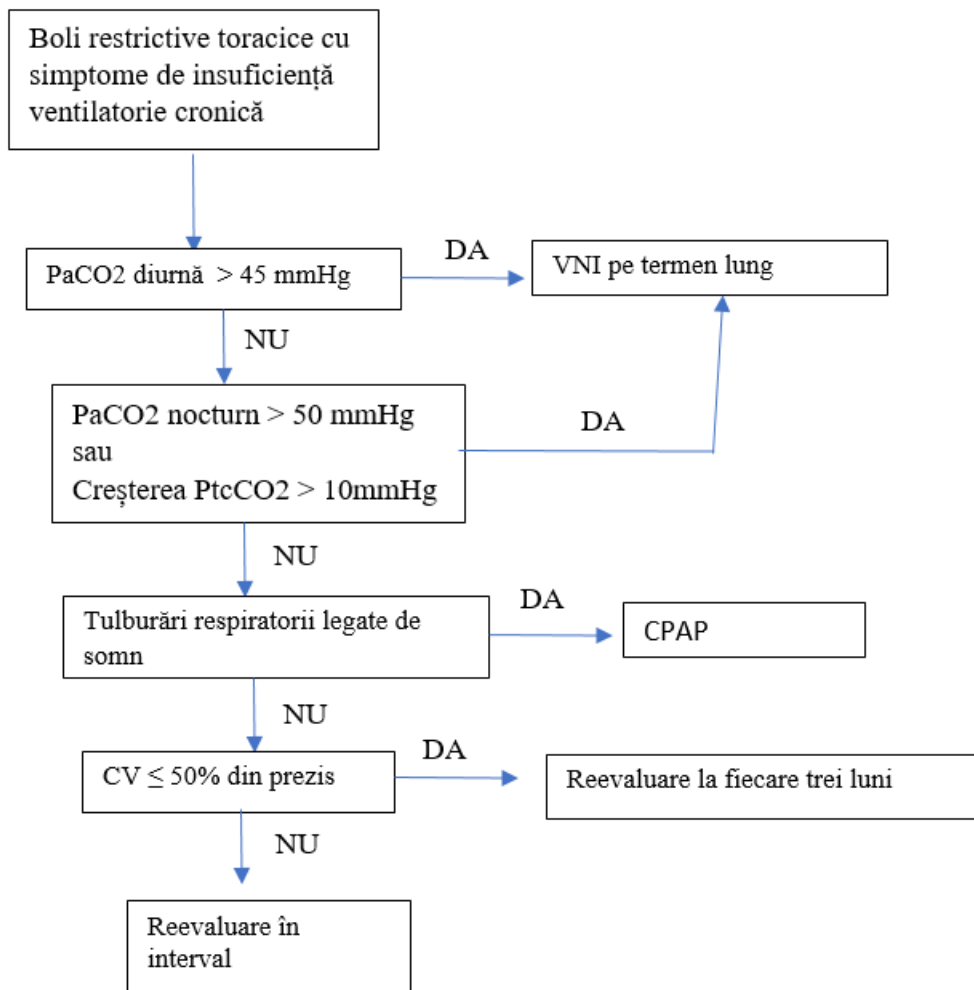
Boli restrictive toracice cu simptome de insuficiență ventilatorie cronică

PaCO2 diurnă > 45 mmHg

DA

VNI pe termen lung

NU

PaCO2 nocturn > 50 mmHg
sau
Creșterea PtcCO2 > 10mmHg

DA

NU

Tulburări respiratorii legate de somn

DA

CPAP

NU

CV ≤ 50% din prezis

DA

Reevaluare la fiecare trei luni

NU

Reevaluare în interval